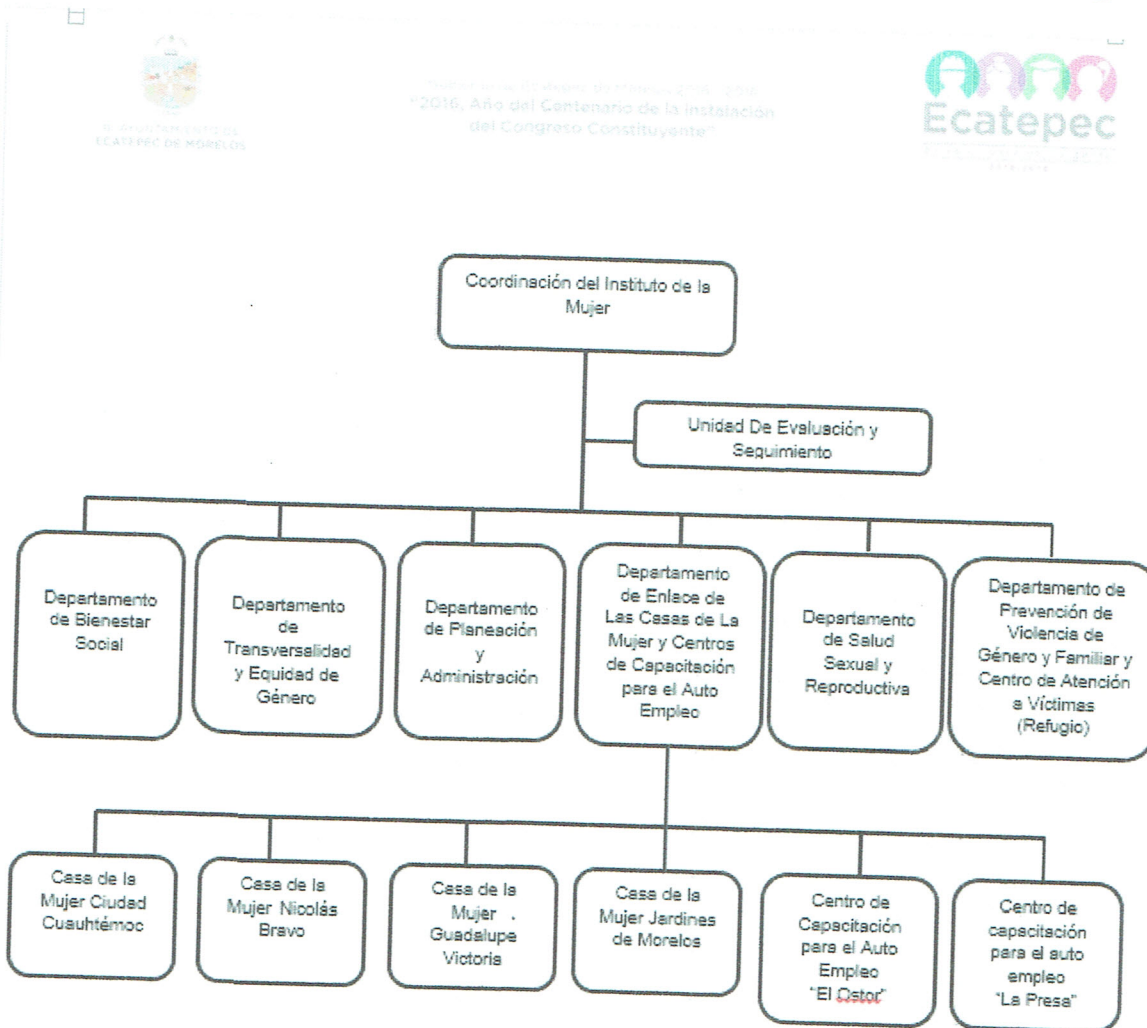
H. AYUNTAMIENTO DE ECATEPEC DE MORELOS

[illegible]
"2016, Año del Centenario de la instalación del Congreso Constituyente"

Ecatepec

Coordinación del Instituto de la Mujer

Unidad De Evaluación y Seguimiento

Departamento de Bienestar Social

Departamento de Transversalidad y Equidad de Género

Departamento de Planeación y Administración

Departamento de Enlace de Las Casas de La Mujer y Centros de Capacitación para el Auto Empleo

Departamento de Salud Sexual y Reproductiva

Departamento de Prevención de Violencia de Género y Familiar y Centro de Atención a Víctimas (Refugio)

Casa de la Mujer Ciudad Cuauhtémoc

Casa de la Mujer Nicolás Bravo

Casa de la Mujer . Guadalupe Victoria

Casa de la Mujer Jardines de Morelos

Centro de Capacitación para el Auto Empleo "El Ostor"

Centro de capacitación para el auto empleo "La Presa"